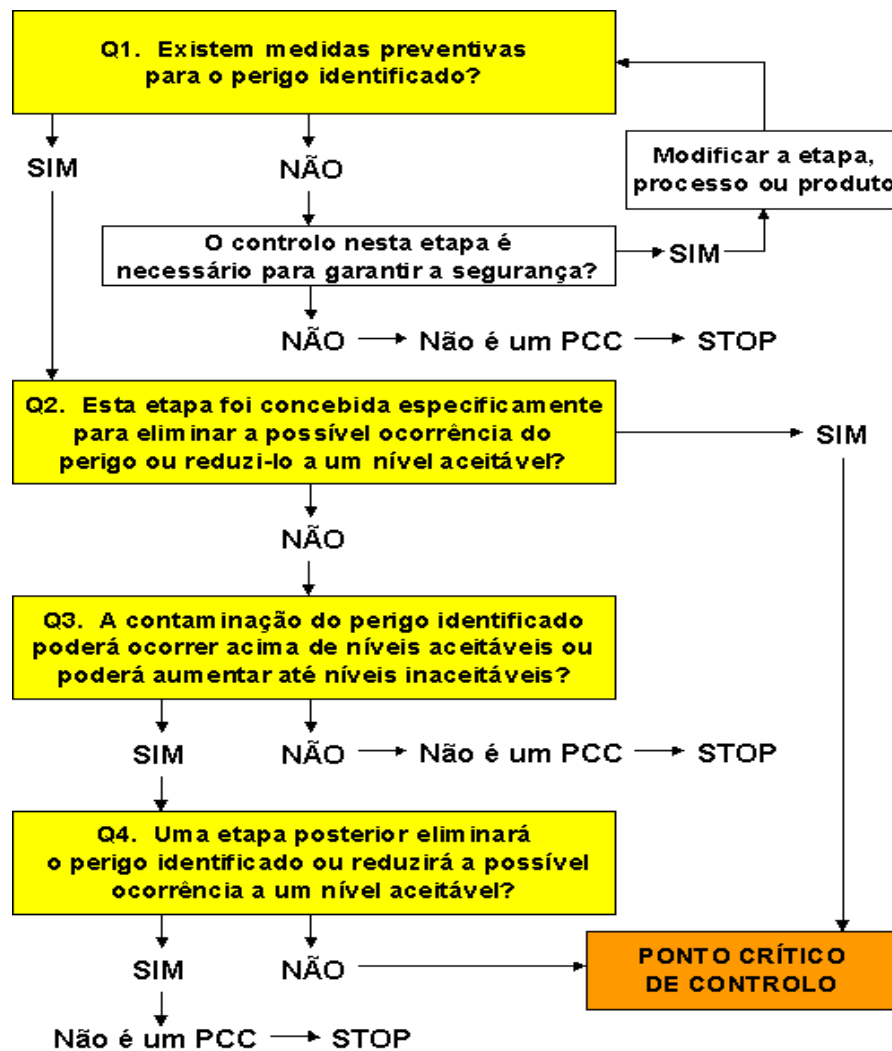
Q1. Existem medidas preventivas para o perigo identificado?

SIM

NÃO

Modificar a etapa, processo ou produto

O controlo nesta etapa é necessário para garantir a segurança?

SIM

NÃO → Não é um PCC → STOP

Q2. Esta etapa foi concebida especificamente para eliminar a possível ocorrência do perigo ou reduzi-lo a um nível aceitável?

SIM

NÃO

Q3. A contaminação do perigo identificado poderá ocorrer acima de níveis aceitáveis ou poderá aumentar até níveis inaceitáveis?

SIM

NÃO → Não é um PCC → STOP

Q4. Uma etapa posterior eliminará o perigo identificado ou reduzirá a possível ocorrência a um nível aceitável?

SIM

NÃO

PONTO CRÍTICO DE CONTROLO

Não é um PCC → STOP